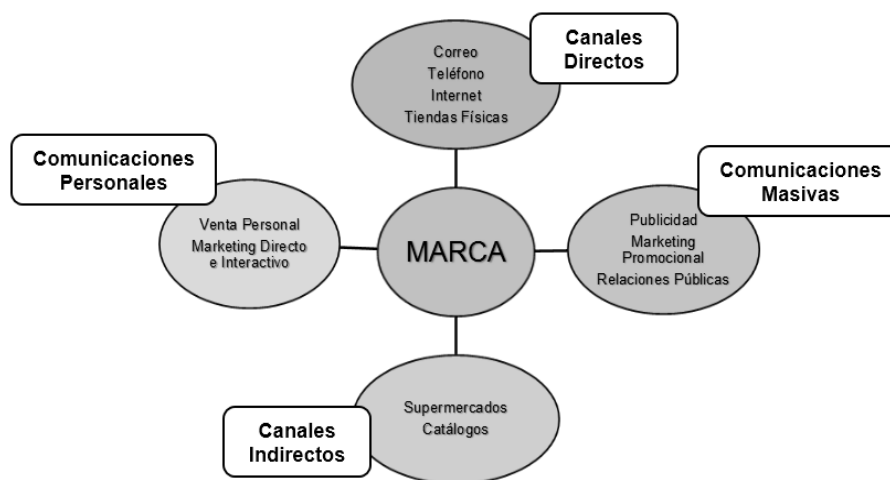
Correo
Teléfono
Internet
Tiendas Físicas

Canales Directos

Comunicaciones Personales

Venta Personal
Marketing Directo e Interactivo

MARCA

Comunicaciones Masivas

Publicidad
Marketing Promocional
Relaciones Públicas

Supermercados
Catálogos

Canales Indirectos